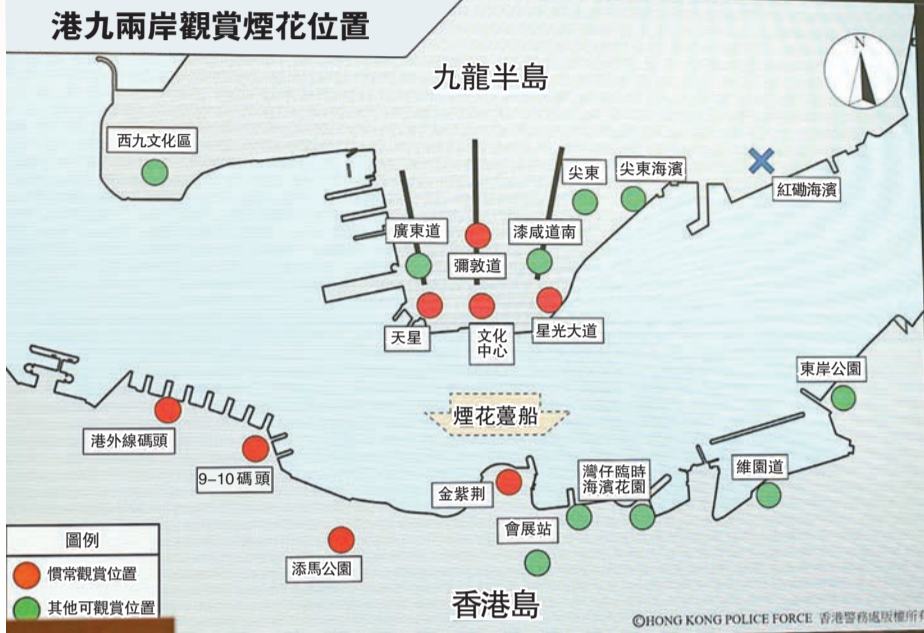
港九兩岸觀賞煙花位置

N

九龍半島

西九文化區

尖東

尖東海濱

紅磡海濱

廣東道

彌敦道

漆咸道南

天星

文化中心

星光大道

煙花躉船

東岸公園

港外線碼頭

9–10 碼頭

金紫荊

灣仔臨時海濱花園

維園道

會展站

添馬公園

圖例

慣常觀賞位置

其他可觀賞位置

香港島

©HONG KONG POLICE FORCE 香港警務處版權所有